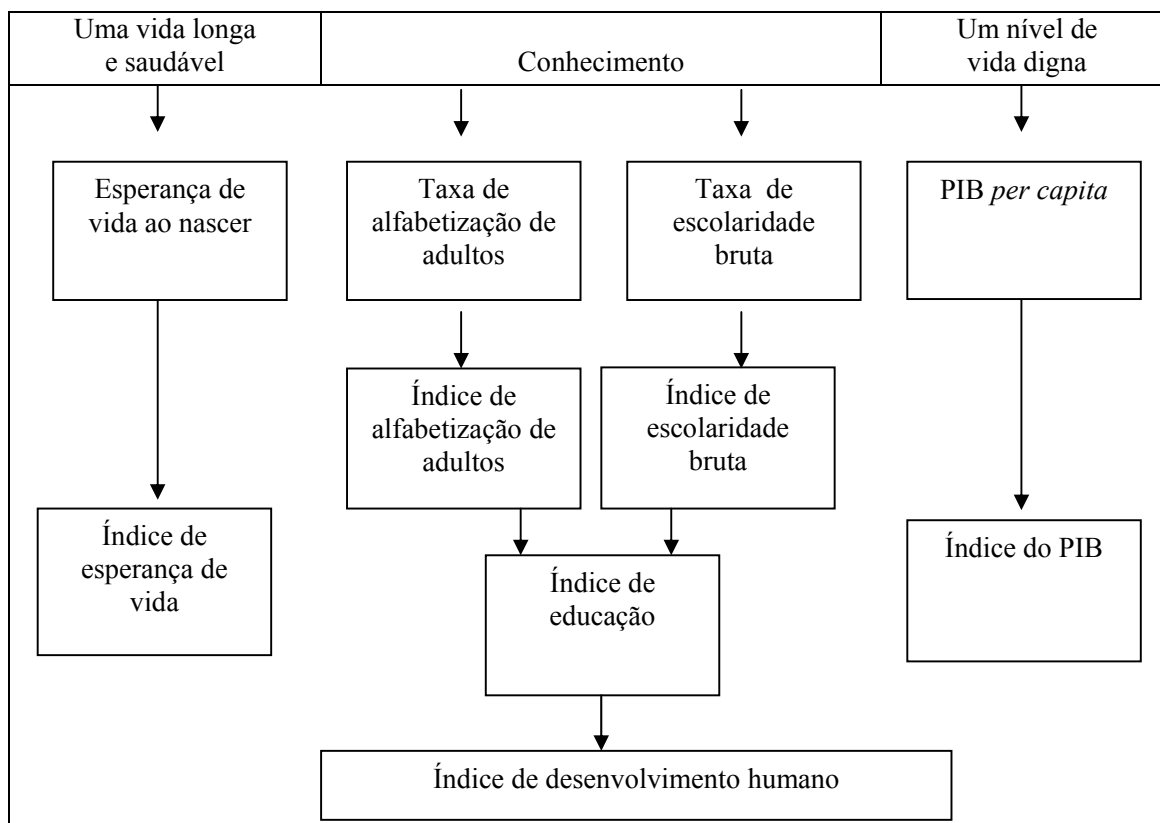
| Uma vida longa e saudável | Conhecimento | Um nível de vida digna |
|---|---|---|

Esperança de vida ao nascer

Taxa de alfabetização de adultos

Taxa de escolaridade bruta

PIB *per capita*

Índice de alfabetização de adultos

Índice de escolaridade bruta

Índice de esperança de vida

Índice de educação

Índice do PIB

Índice de desenvolvimento humano